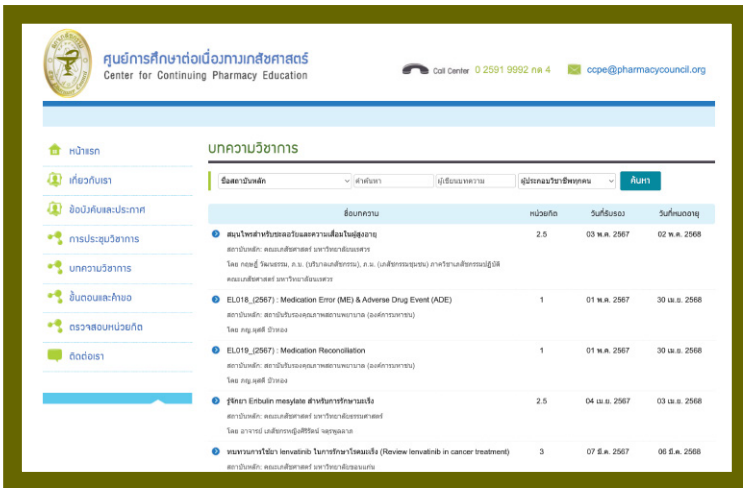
ศูนย์การศึกษาต่อเนื่องทางเภสัชศาสตร์
Center for Continuing Pharmacy Education

Call Center 0 2591 9992 กด 4
ccpe@pharmacycouncil.org

หน้าแรก
เกี่ยวกับเรา
ข้อบังคับและประกาศ
การประชุมวิชาการ
บทความวิชาการ
ขั้นตอนและคำขอ
ตรวจสอบหน่วยกิต
ติดต่อเรา

บทความวิชาการ

ชื่อสถาบันหลัก | คำค้นหา | ผู้เขียนบทความ | ผู้ประกอบวิชาชีพทุกคน | ค้นหา

| ชื่อบทความ | หน่วยกิต | วันที่รับรอง | วันที่หมดอายุ |
|---|---|---|---|
| สมุนไพรสำหรับชะลอวัยและความเสื่อมในผู้สูงอายุ<br>สถาบันหลัก: คณะเภสัชศาสตร์ มหาวิทยาลัยนเรศวร<br>โดย กองฤดี วัฒนธรรม, ภ.บ. (บริบาลเภสัชกรรม), ภ.ม. (เภสัชกรรมชุมชน) ภาควิชาเภสัชกรรมปฏิบัติ คณะเภสัชศาสตร์ มหาวิทยาลัยนเรศวร | 2.5 | 03 พ.ค. 2567 | 02 พ.ค. 2568 |
| EL018_(2567) : Medication Error (ME) & Adverse Drug Event (ADE)<br>สถาบันหลัก: สถาบันรับรองคุณภาพสถานพยาบาล (องค์การมหาชน)<br>โดย ภญ.ยุดดี ป้าทอง | 1 | 01 พ.ค. 2567 | 30 เม.ย. 2568 |
| EL019_(2567) : Medication Reconciliation<br>สถาบันหลัก: สถาบันรับรองคุณภาพสถานพยาบาล (องค์การมหาชน)<br>โดย ภญ.ยุดดี ป้าทอง | 1 | 01 พ.ค. 2567 | 30 เม.ย. 2568 |
| รู้จักยา Eribulin mesylate สำหรับการรักษามะเร็ง<br>สถาบันหลัก: คณะเภสัชศาสตร์ มหาวิทยาลัยธรรมศาสตร์<br>โดย อาจารย์ เภสัชกรหญิงศิริรัตน์ จตุรพุฒลาภ | 2.5 | 04 เม.ย. 2567 | 03 เม.ย. 2568 |
| ทบทวนการใช้ยา lenvatinib ในการรักษาโรคมะเร็ง (Review lenvatinib in cancer treatment)<br>สถาบันหลัก: คณะเภสัชศาสตร์ มหาวิทยาลัยขอนแก่น | 3 | 07 มี.ค. 2567 | 06 มี.ค. 2568 |